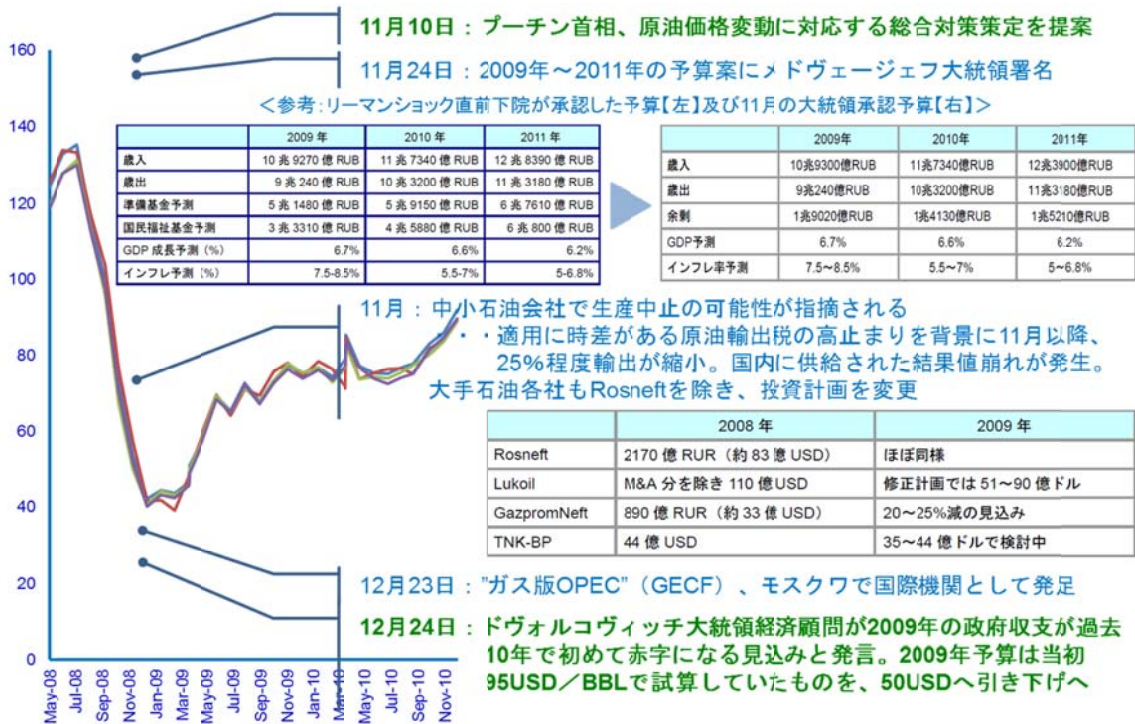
11月10日：プーチン首相、原油価格変動に対応する総合対策策定を提案

11月24日：2009年～2011年の予算案にメドヴェージェフ大統領署名

＜参考：リーマンショック直前下院が承認した予算【左】及び11月の大統領承認予算【右】＞

| | 2009年 | 2010年 | 2011年 |
|---|---|---|---|
| 歳入 | 10兆9270億RUB | 11兆7340億RUB | 12兆8390億RUB |
| 歳出 | 9兆240億RUB | 10兆3200億RUB | 11兆3180億RUB |
| 準備基金予測 | 5兆1480億RUB | 5兆9150億RUB | 6兆7610億RUB |
| 国民福祉基金予測 | 3兆3310億RUB | 4兆5880億RUB | 6兆800億RUB |
| GDP成長予測（%） | 6.7% | 6.6% | 6.2% |
| インフレ予測（%） | 7.5-8.5% | 5.5-7% | 5-6.8% |

| | 2009年 | 2010年 | 2011年 |
|---|---|---|---|
| 歳入 | 10兆9300億RUB | 11兆7340億RUB | 12兆8900億RUB |
| 歳出 | 9兆240億RUB | 10兆3200億RUB | 11兆3180億RUB |
| 余剰 | 1兆9020億RUB | 1兆4130億RUB | 1兆5210億RUB |
| GDP予測 | 6.7% | 6.6% | 6.2% |
| インフレ率予測 | 7.5~8.5% | 5.5~7% | 5~6.8% |

11月：中小石油会社で生産中止の可能性が指摘される
・・・適用に時差がある原油輸出税の高止まりを背景に11月以降、25%程度輸出が縮小。国内に供給された結果値崩れが発生。
大手石油各社もRosneftを除き、投資計画を変更

| | 2008年 | 2009年 |
|---|---|---|
| Rosneft | 2170億RUR（約83億USD） | ほぼ同様 |
| Lukoil | M&A分を除き110億USD | 修正計画では51～90億ドル |
| GazpromNeft | 890億RUR（約33億USD） | 20～25%減の見込み |
| TNK-BP | 44億USD | 35～44億ドルで検討中 |

12月23日："ガス版OPEC"（GECF）、モスクワで国際機関として発足

12月24日：ドヴォルコヴィッチ大統領経済顧問が2009年の政府収支が過去10年で初めて赤字になる見込みと発言。2009年予算は当初95USD／BBLで試算していたものを、50USDへ引き下げへ

160
140
120
100
80
60
40
20
0

May-08 Jul-08 Sep-08 Nov-08 Jan-09 Mar-09 May-09 Jul-09 Sep-09 Nov-09 Jan-10 Mar-10 May-10 Jul-10 Sep-10 Nov-10